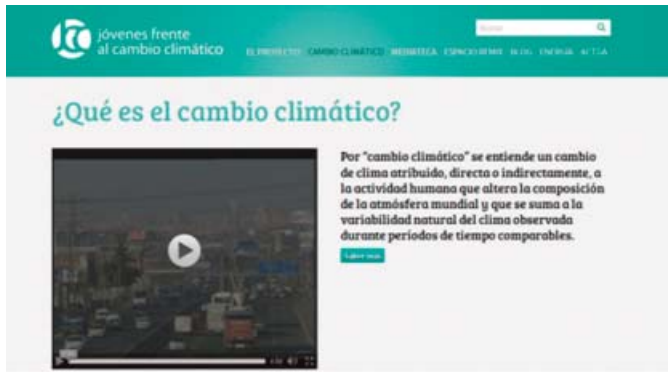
jóvenes frente al cambio climático

Buscar

EL PROYECTO CAMBIO CLIMÁTICO MEDIATECA ESPACIO REMIX BLOG ENERGÍA ACTÚA

¿Qué es el cambio climático?

Por "cambio climático" se entiende un cambio de clima atribuido, directa o indirectamente, a la actividad humana que altera la composición de la atmósfera mundial y que se suma a la variabilidad natural del clima observada durante períodos de tiempo comparables.

Saber más